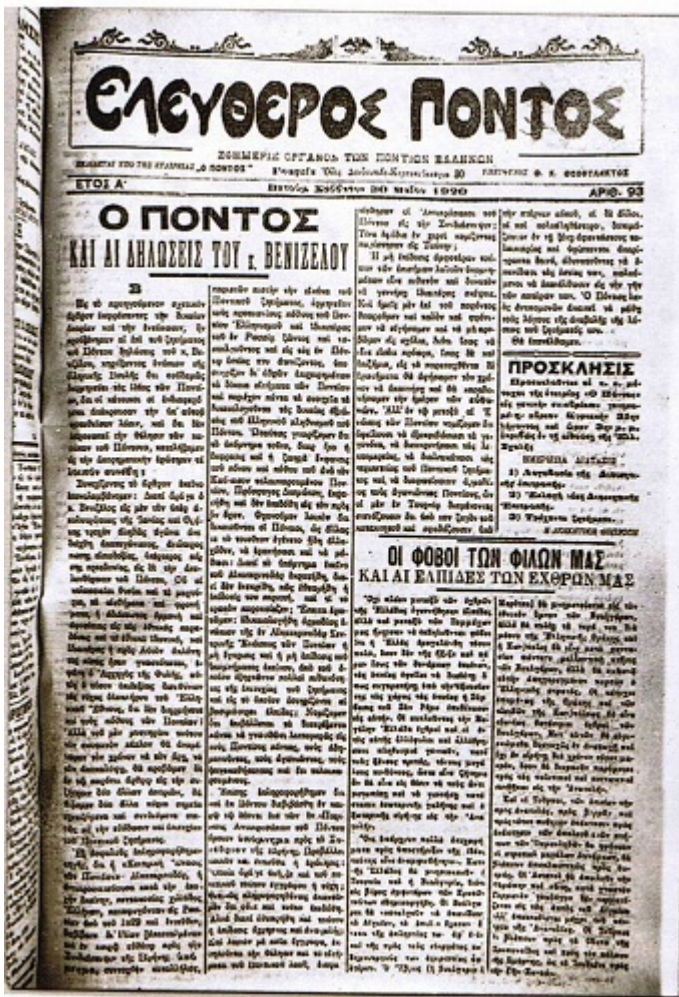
ΕΛΕΥΘΕΡΟΣ ΠΟΝΤΟΣ

ΙΔΙΟΚΤΗΣΙΑ ΤΟΥ ΤΗΣ ΕΤΑΙΡΕΙΑΣ „Ο ΠΟΝΤΟΣ"

ΣΟΣΙΑΛΙΣΤΙΚΟΝ ΟΡΓΑΝΟΝ ΤΩΝ ΠΟΝΤΙΩΝ ΕΛΛΗΝΩΝ

Γραφεία: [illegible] 30

ΔΙΕΥΘΥΝΤΗΣ Φ. Κ. ΦΩΣΤΡΩΠΙΔΗΣ

ΕΤΟΣ Α'

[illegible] Σάββατον 30 Μαΐου 1920

ΑΡΙΘ. 93

Ο ΠΟΝΤΟΣ
ΚΑΙ ΑΙ ΔΗΛΩΣΕΙΣ ΤΟΥ κ. ΒΕΝΙΖΕΛΟΥ

Β

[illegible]

ΠΡΟΣΚΛΗΣΙΣ

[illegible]

ΟΙ ΦΟΒΟΙ ΤΩΝ ΦΙΛΩΝ ΜΑΣ
ΚΑΙ ΑΙ ΕΛΠΙΔΕΣ ΤΩΝ ΕΧΘΡΩΝ ΜΑΣ

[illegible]